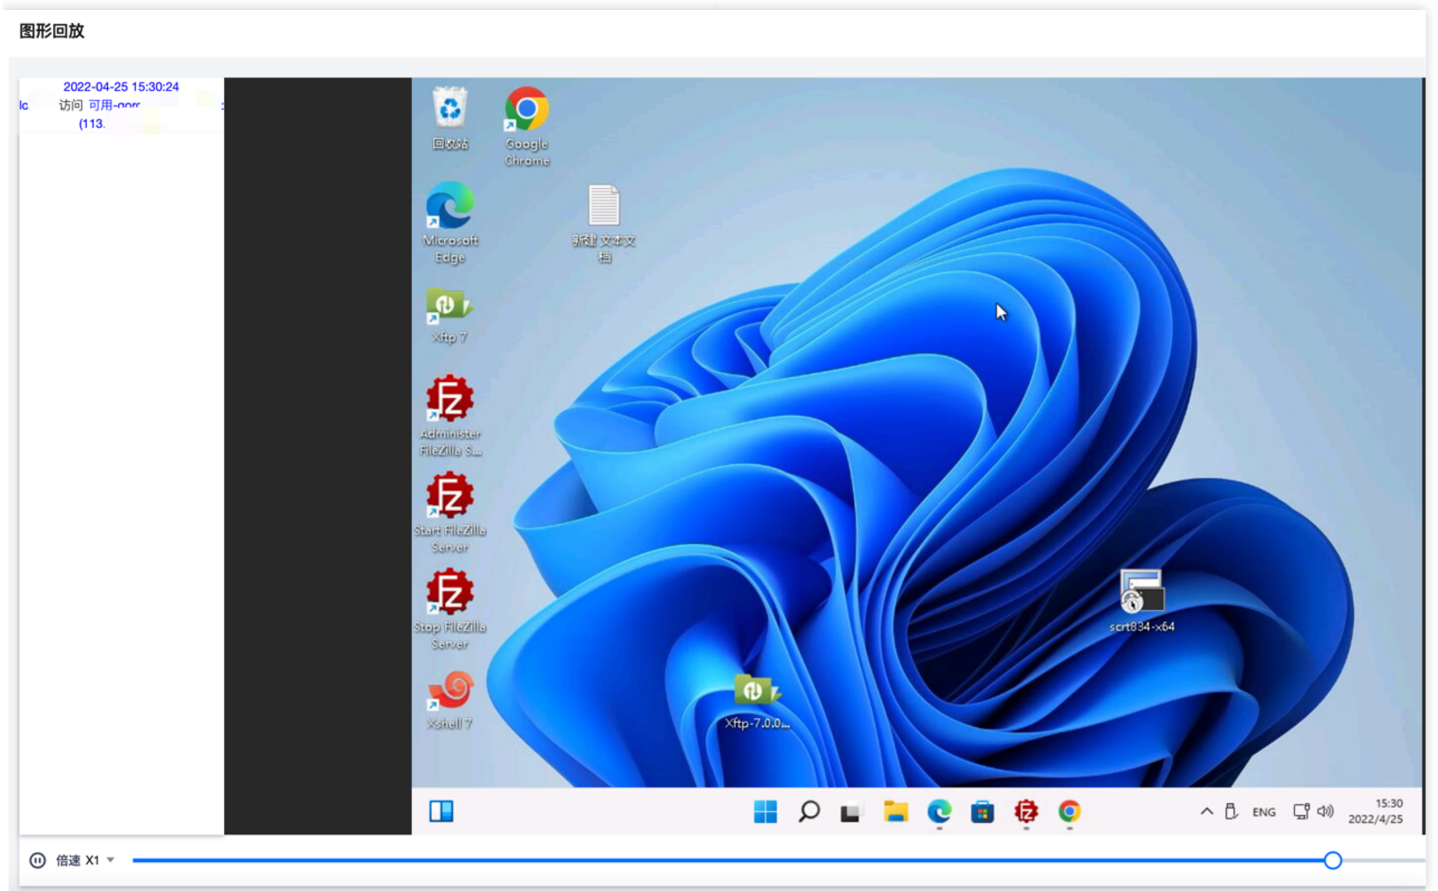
图形回放

2022-04-25 15:30:24
lc 访问 可用-gorr
(113.

回收站

Google Chrome

Microsoft Edge

新建 文本文档

Xftp 7

Administer FileZilla S...

Start FileZilla Server

Stop FileZilla Server

Xshell 7

Xftp-7.0.0...

scrt834-x64

ENG

15:30
2022/4/25

倍速 X1